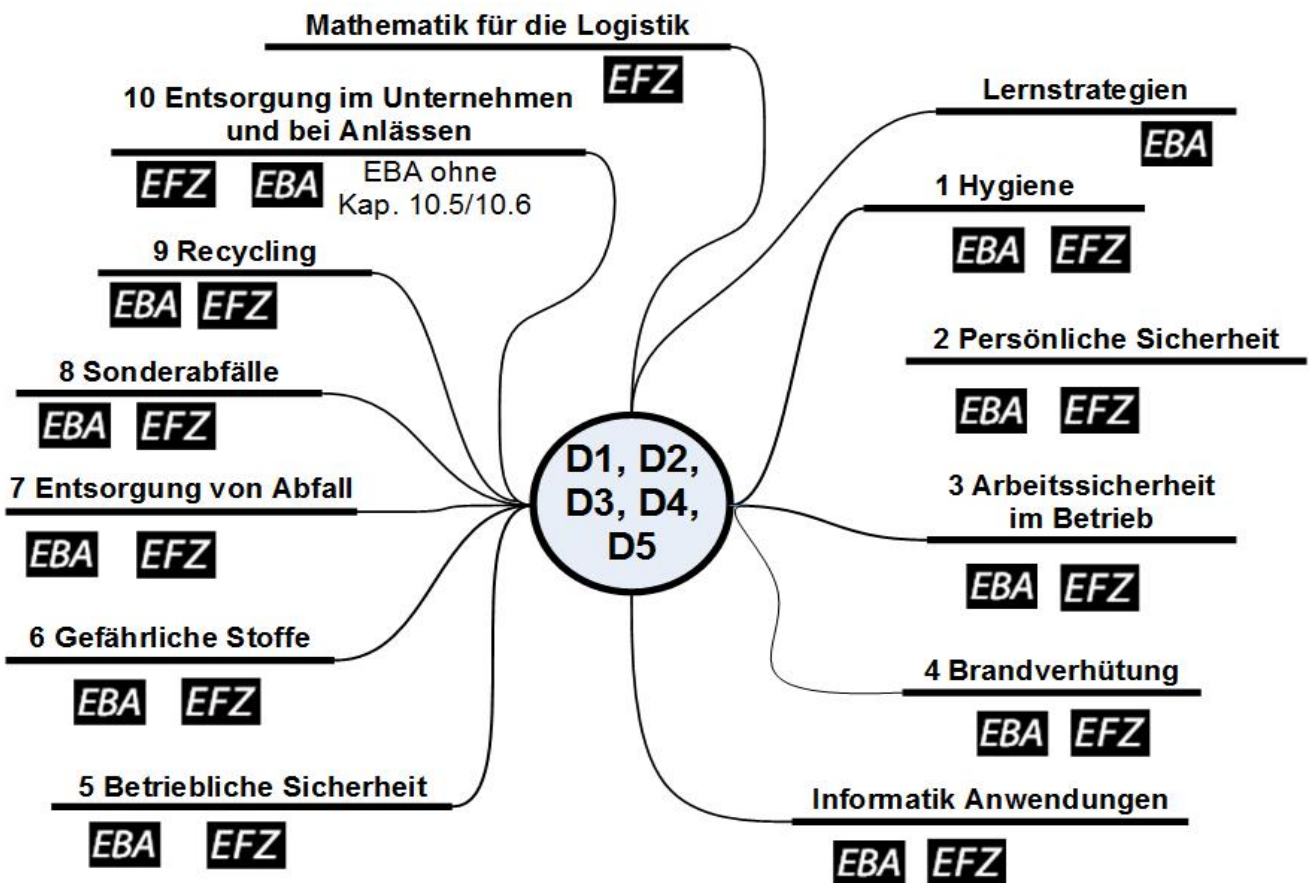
Mathematik für die Logistik
EFZ

10 Entsorgung im Unternehmen und bei Anlässen
EFZ EBA EBA ohne Kap. 10.5/10.6

9 Recycling
EBA EFZ

8 Sonderabfälle
EBA EFZ

7 Entsorgung von Abfall
EBA EFZ

6 Gefährliche Stoffe
EBA EFZ

5 Betriebliche Sicherheit
EBA EFZ

D1, D2, D3, D4, D5

Lernstrategien
EBA

1 Hygiene
EBA EFZ

2 Persönliche Sicherheit
EBA EFZ

3 Arbeitssicherheit im Betrieb
EBA EFZ

4 Brandverhütung
EBA EFZ

Informatik Anwendungen
EBA EFZ